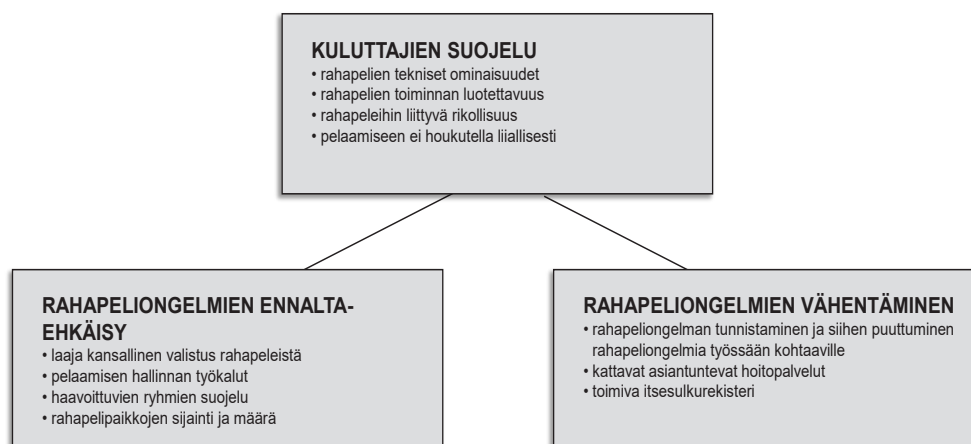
KULUTTAJIEN SUOJELU
• rahapelien tekniset ominaisuudet
• rahapelien toiminnan luotettavuus
• rahapeleihin liittyvä rikollisuus
• pelaamiseen ei houkutella liiallisesti

RAHAPELIONGELMIEN ENNALTAEHKÄISY
• laaja kansallinen valistus rahapeleistä
• pelaamisen hallinnan työkalut
• haavoittuvien ryhmien suojelu
• rahapelipaikkojen sijainti ja määrä

RAHAPELIONGELMIEN VÄHENTÄMINEN
• rahapeliongelman tunnistaminen ja siihen puuttuminen rahapeliongelmia työssään kohtaaville
• kattavat asiantuntevat hoitopalvelut
• toimiva itsesulkurekisteri